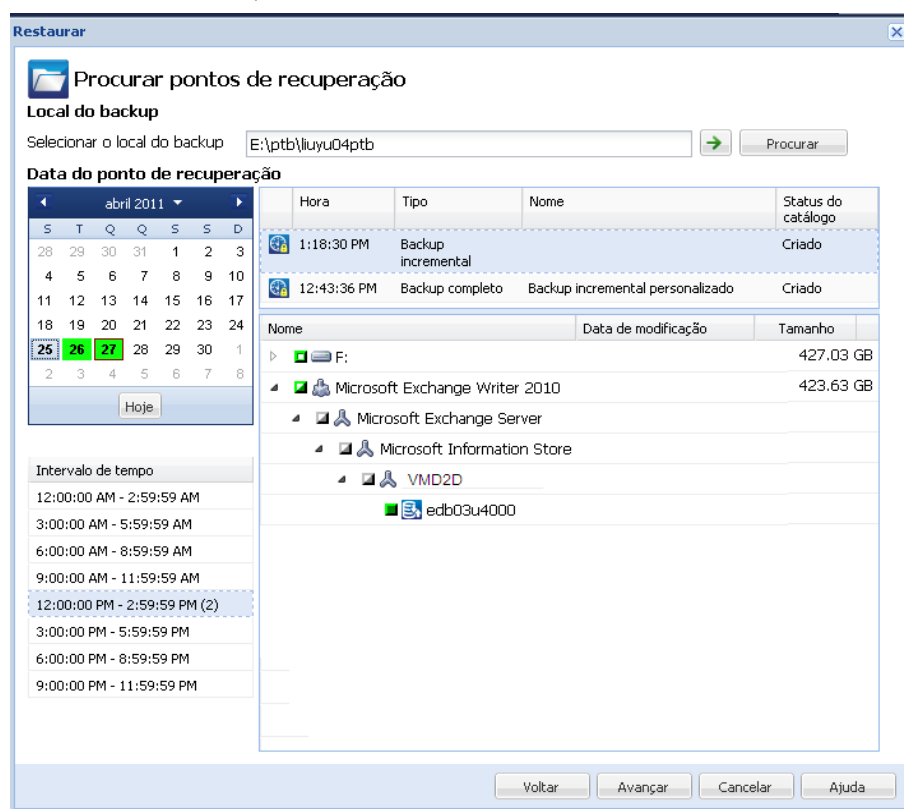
Restaurar

Procurar pontos de recuperação

Local do backup

Selecionar o local do backup E:\ptb\liuyu04ptb Procurar

Data do ponto de recuperação

abril 2011

| S | T | Q | Q | S | S | D |
|---|---|---|---|---|---|---|
| 28 | 29 | 30 | 31 | 1 | 2 | 3 |
| 4 | 5 | 6 | 7 | 8 | 9 | 10 |
| 11 | 12 | 13 | 14 | 15 | 16 | 17 |
| 18 | 19 | 20 | 21 | 22 | 23 | 24 |
| 25 | 26 | 27 | 28 | 29 | 30 | 1 |
| 2 | 3 | 4 | 5 | 6 | 7 | 8 |

Hoje

| Hora | Tipo | Nome | Status do catálogo |
|---|---|---|---|
| 1:18:30 PM | Backup incremental | | Criado |
| 12:43:36 PM | Backup completo | Backup incremental personalizado | Criado |

Intervalo de tempo
12:00:00 AM - 2:59:59 AM
3:00:00 AM - 5:59:59 AM
6:00:00 AM - 8:59:59 AM
9:00:00 AM - 11:59:59 AM
12:00:00 PM - 2:59:59 PM (2)
3:00:00 PM - 5:59:59 PM
6:00:00 PM - 8:59:59 PM
9:00:00 PM - 11:59:59 PM

| Nome | Data de modificação | Tamanho |
|---|---|---|
| F: | | 427.03 GB |
| Microsoft Exchange Writer 2010 | | 423.63 GB |
| Microsoft Exchange Server | | |
| Microsoft Information Store | | |
| VMD2D | | |
| edb03u4000 | | |

Voltar Avançar Cancelar Ajuda